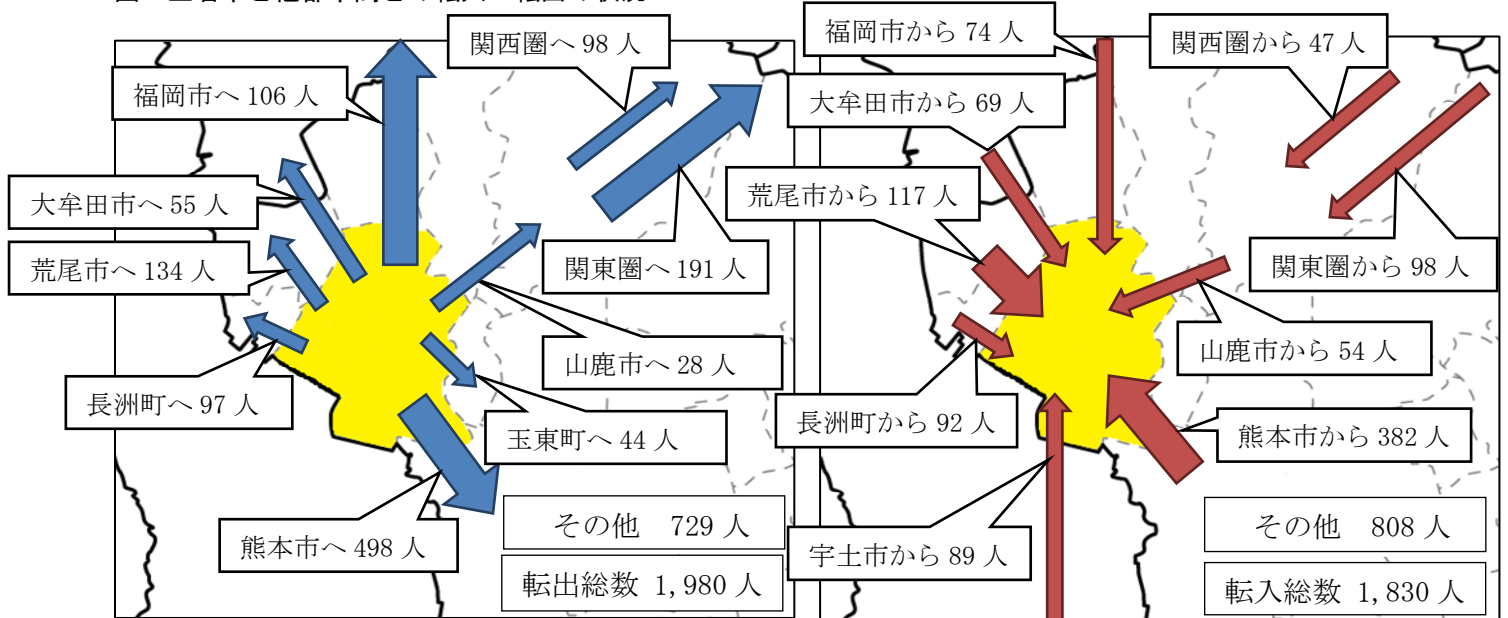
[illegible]

福岡市へ 106 人
関西圏へ 98 人
大牟田市へ 55 人
荒尾市へ 134 人
関東圏へ 191 人
山鹿市へ 28 人
長洲町へ 97 人
玉東町へ 44 人
熊本市へ 498 人
その他 729 人
転出総数 1,980 人

福岡市から 74 人
関西圏から 47 人
大牟田市から 69 人
荒尾市から 117 人
関東圏から 98 人
山鹿市から 54 人
長洲町から 92 人
熊本市から 382 人
宇土市から 89 人
その他 808 人
転入総数 1,830 人